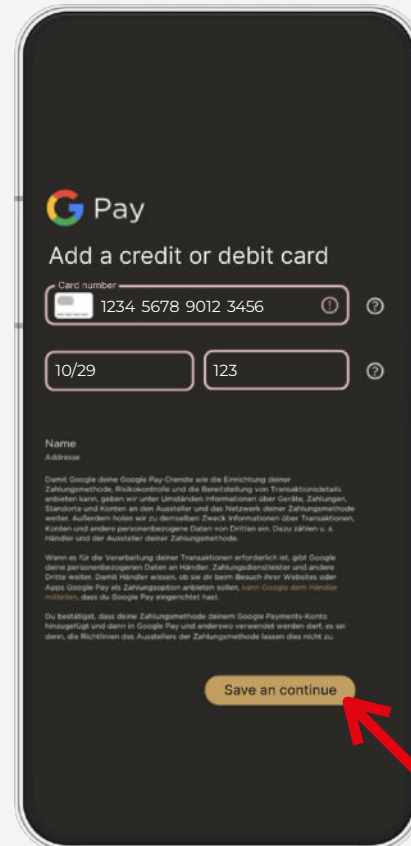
G Pay

Add a credit or debit card

Card number

1234 5678 9012 3456

10/29

123

Name

Addresse

Damit Google deine Google Pay-Dienste wie die Einrichtung deiner Zahlungsmethode, Risikokontrolle und die Bereitstellung von Transaktionsdetails anbieten kann, geben wir unter Umständen Informationen über Geräte, Zahlungen, Standorte und Konten an den Aussteller und das Netzwerk deiner Zahlungsmethode weiter. Außerdem holen wir zu demselben Zweck Informationen über Transaktionen, Konten und andere personenbezogene Daten von Dritten ein. Dazu zählen u. a. Händler und der Aussteller deiner Zahlungsmethode.

Wenn es für die Verarbeitung deiner Transaktionen erforderlich ist, gibt Google deine personenbezogenen Daten an Händler, Zahlungsdienstleister und andere Dritte weiter. Damit Händler wissen, ob sie dir beim Besuch ihrer Websites oder Apps Google Pay als Zahlungsoption anbieten sollen, kann Google dem Händler mitteilen, dass du Google Pay eingerichtet hast.

Du bestätigst, dass deine Zahlungsmethode deinem Google Payments-Konto hinzugefügt und dann in Google Pay und anderswo verwendet werden darf, es sei denn, die Richtlinien des Ausstellers der Zahlungsmethode lassen dies nicht zu.

Save an continue